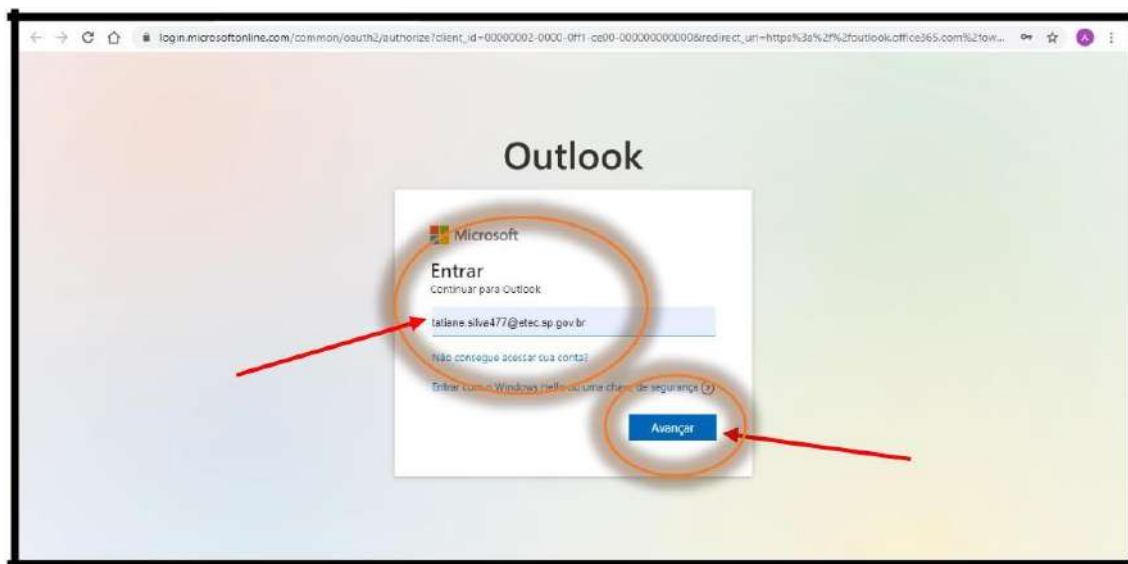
login.microsoftonline.com/common/oauth2/authorize?client_id=00000002-0000-0ff1-ce00-000000000000&redirect_uri=https%3a%2f%2foutlook.office365.com%2fow...

Outlook

Microsoft

Entrar

Continuar para Outlook

tatiane.silva477@etec.sp.gov.br

Não consegue acessar sua conta?

Entrar com o Windows Hello ou uma chave de segurança

Avançar